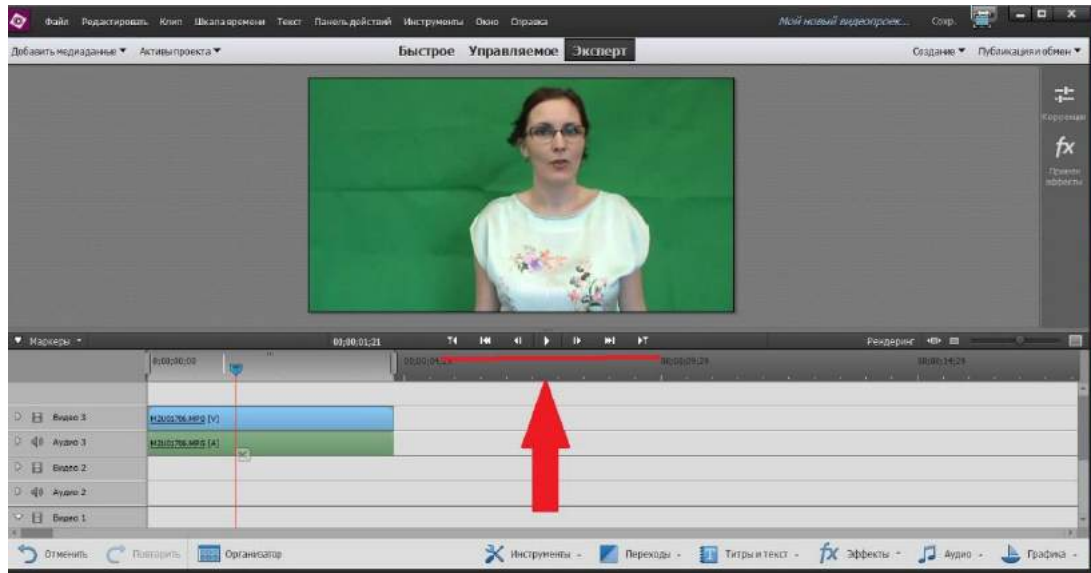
Файл Редактировать Клип Шкала времени Текст Панель действий Инструменты Окно Справка

Мой новый видеопроек... Сохр.

Добавить медиаданные ▼ Активы проекта ▼

Быстрое Управляемое Эксперт

Создание ▼ Публикация и обмен ▼

Коррекция

fx

Применить эффекты

Маркеры ▼

00;00;01;21

Рендеринг

0;00;00;00

00;00;04;29

00;00;09;29

00;00;14;29

Видео 3

M2U01766.MPG [V]

Аудио 3

M2U01766.MPG [A]

Видео 2

Аудио 2

Видео 1

Отменить

Повторить

Организатор

Инструменты

Переходы

Титры и текст

Эффекты

Аудио

Графика